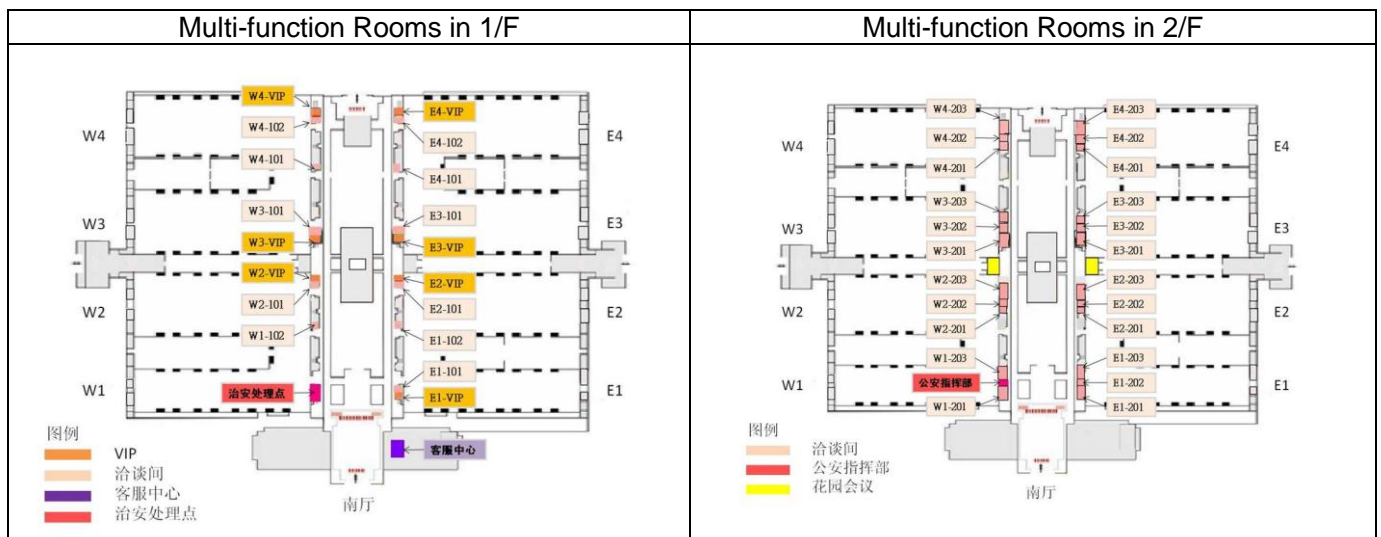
| Multi-function Rooms in 1/F | Multi-function Rooms in 2/F |
|---|---|
| W4-VIP, W4-102, W4-101, W3-101, W3-VIP, W2-VIP, W2-101, W1-102, 治安处理点, E4-VIP, E4-102, E4-101, E3-101, E3-VIP, E2-VIP, E2-101, E1-102, E1-101, E1-VIP, 客服中心, W4, W3, W2, W1, E4, E3, E2, E1, 图例, VIP, 洽谈间, 客服中心, 治安处理点, 南厅 | W4-203, W4-202, W4-201, W3-203, W3-202, W3-201, W2-203, W2-202, W2-201, W1-203, 公安指挥部, W1-201, E4-203, E4-202, E4-201, E3-203, E3-202, E3-201, E2-203, E2-202, E2-201, E1-203, E1-202, E1-201, W4, W3, W2, W1, E4, E3, E2, E1, 图例, 洽谈间, 公安指挥部, 花园会议, 南厅 |